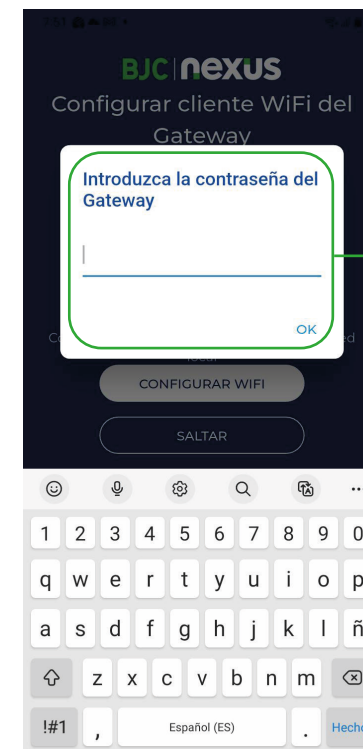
BJC | nexus

Configurar cliente WiFi del Gateway

Introduzca la contraseña del Gateway

OK

CONFIGURAR WIFI

SALTAR

1 2 3 4 5 6 7 8 9 0
q w e r t y u i o p
a s d f g h j k l ñ
z x c v b n m
!#1 , Español (ES) . Hecho